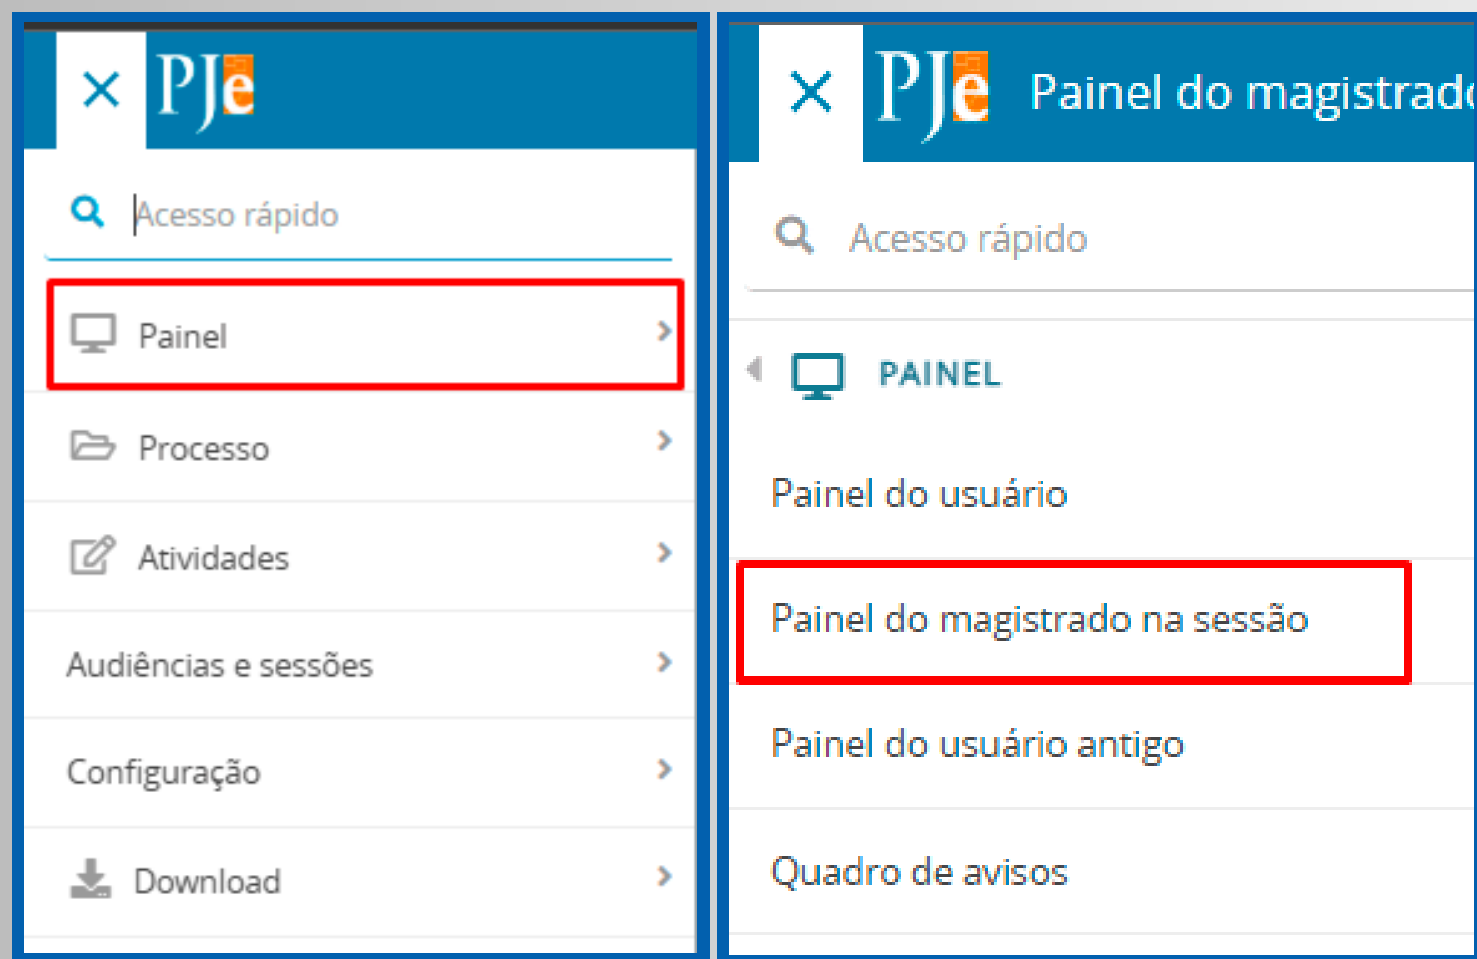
× PJe

Acesso rápido

Painel

Processo

Atividades

Audiências e sessões

Configuração

Download

× PJe Painel do magistrad

Acesso rápido

PAINEL

Painel do usuário

Painel do magistrado na sessão

Painel do usuário antigo

Quadro de avisos